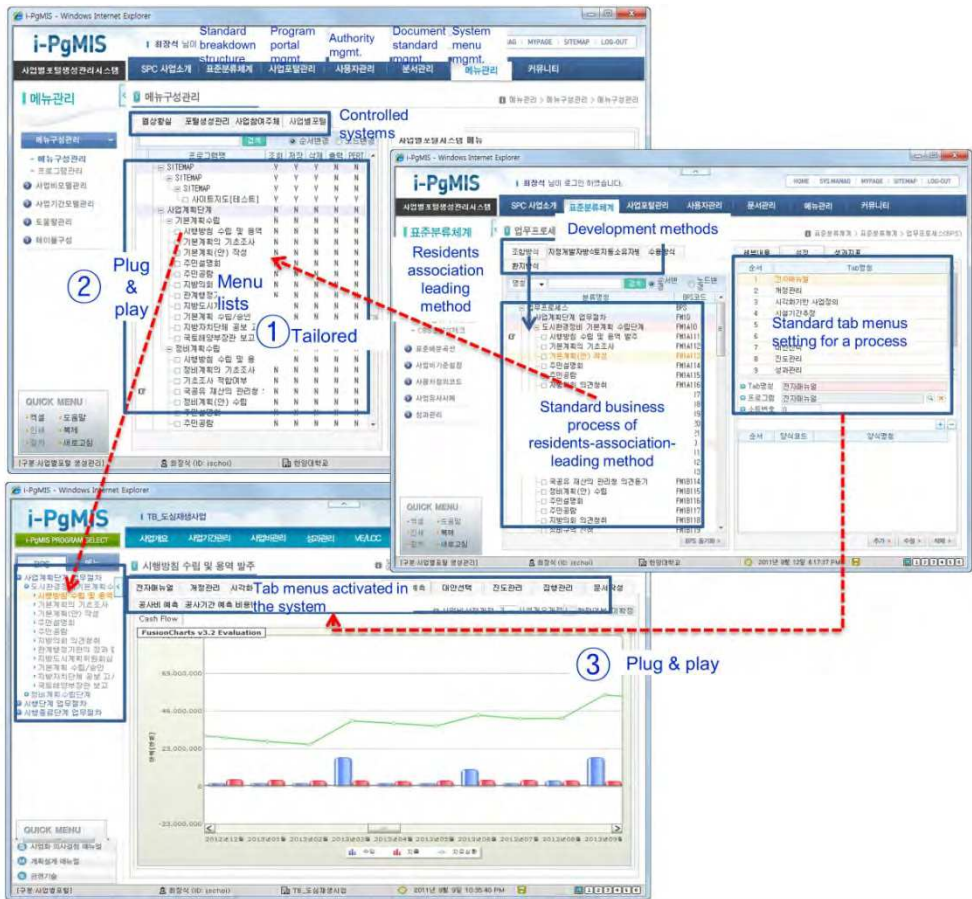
i-PgMIS - Windows Internet Explorer

i-PgMIS

Standard breakdown structure

Program portal mgmt.

Authority mgmt.

Document standard mgmt.

System menu mgmt.

MAG | MYPAGE | SITEMAP | LOG-OUT

사업별포탈생성관리시스템

SPC 사업소개 | 표준분류체계 | 사업포탈관리 | 사용자관리 | 문서관리 | 메뉴관리 | 커뮤니티

메뉴관리

메뉴구성관리

Controlled systems

메뉴구성관리
- 메뉴구성관리
- 프로그램관리
사업별포탈관리
사업기간포탈관리
도움말관리
페이지구성

SITEMAP
SITEMAP
SITEMAP
사이트지도[테스트]
사업계획단계
기본계획 수립
사행방침 수립 및 용역
기본계획의 기초조사
기본계획(안) 작성
주민설명회
주민공람
관계행정
기본계획 수립/공인
정비계획 수립
사행방침 수립 및 용
정비계획의 기초조사
기초조사 적합여부
정비계획(안) 수립
주민설명회
주민공람

Plug & play

Menu lists

Tailored

QUICK MENU

i-PgMIS - Windows Internet Explorer

i-PgMIS

HOME | SYS.MANAG | MYPAGE | SITEMAP | LOG-OUT

사업별포탈생성관리시스템

SPC 사업소개 | 표준분류체계 | 사업포탈관리 | 사용자관리 | 문서관리 | 메뉴관리 | 커뮤니티

표준분류체계

업무프로세스

Development methods

Residents association leading method

조합방식 | 지정개발자방식(토지등소유자형) | 수용방식 | 환지방식

Standard tab menus setting for a process

순서 | Tab명칭
1 | 전자매뉴얼
2 | 계정관리
3 | 시작회기반 사업정의
4 | 사업기간추정
8 | 진도관리
9 | 성과관리

Standard business process of residents-association-leading method

사업계획단계 업무절차 | FW10
도시환경정비 기본계획 수립단계 | FW1A10
사행방침 수립 및 용역 발주 | FW1A11
기본계획의 기초조사 | FW1A12
기본계획(안) 작성 | FW1A13
주민설명회 | FW1A14
주민공람 | FW1A15

i-PgMIS - Windows Internet Explorer

i-PgMIS

TB_도심재생사업

사업개요 | 사업기간관리 | 사업비관리 | 성과관리 | VE/LCC

사행방침 수립 및 용역 발주

전자매뉴얼 | 계정관리 | 시작

Tab menus activated in the system

대안선택 | 진도관리 | 집행관리 | 문서작성

공사비 예측 | 공사기간 예측 비용

Cash Flow

FusionCharts v3.2 Evaluation

69,000,000
46,000,000
23,000,000
-23,000,000

Plug & play

QUICK MENU

2011년 9월 9일 10:35:40 PM